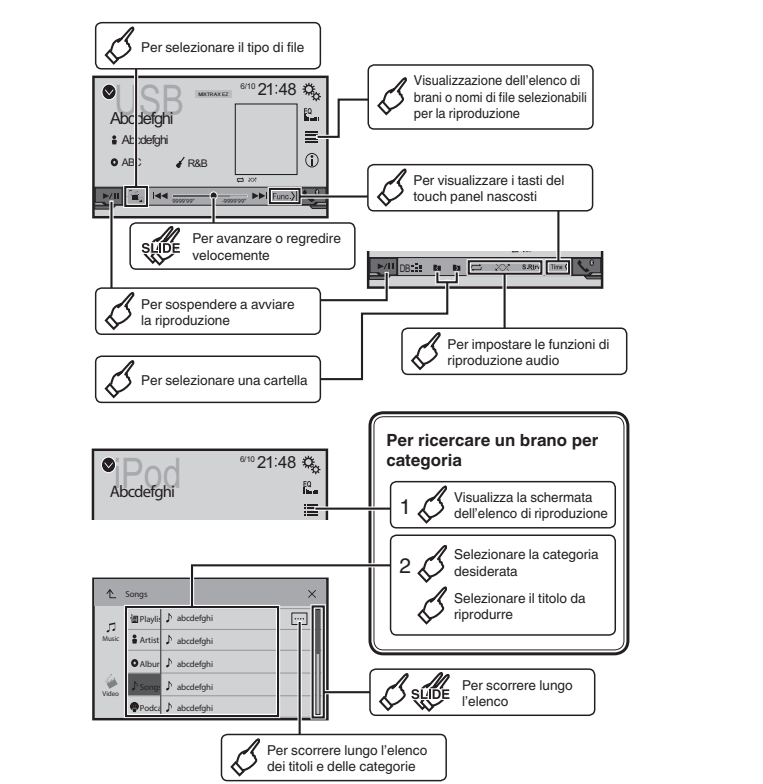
Per selezionare il tipo di file

USB
6/10 21:48
MIXTRAX EZ
Abcdefghi
Abcdefghi
ABC
R&B
EQ
Func

Visualizzazione dell'elenco di brani o nomi di file selezionabili per la riproduzione

Per visualizzare i tasti del touch panel nascosti

SLIDE
Per avanzare o regredire velocemente

DB
S.Rtrv
Time

Per sospendere a avviare la riproduzione

Per impostare le funzioni di riproduzione audio

Per selezionare una cartella

iPod
6/10 21:48
Abcdefghi
EQ

Per ricercare un brano per categoria

1 Visualizza la schermata dell'elenco di riproduzione

2 Selezionare la categoria desiderata

Selezionare il titolo da riprodurre

Songs
Music
Video
Playlis
Artist
Albur
Song
Podca
abcdefghi
abcdefghi
abcdefghi
abcdefghi
abcdefghi

SLIDE
Per scorrere lungo l'elenco

Per scorrere lungo l'elenco dei titoli e delle categorie